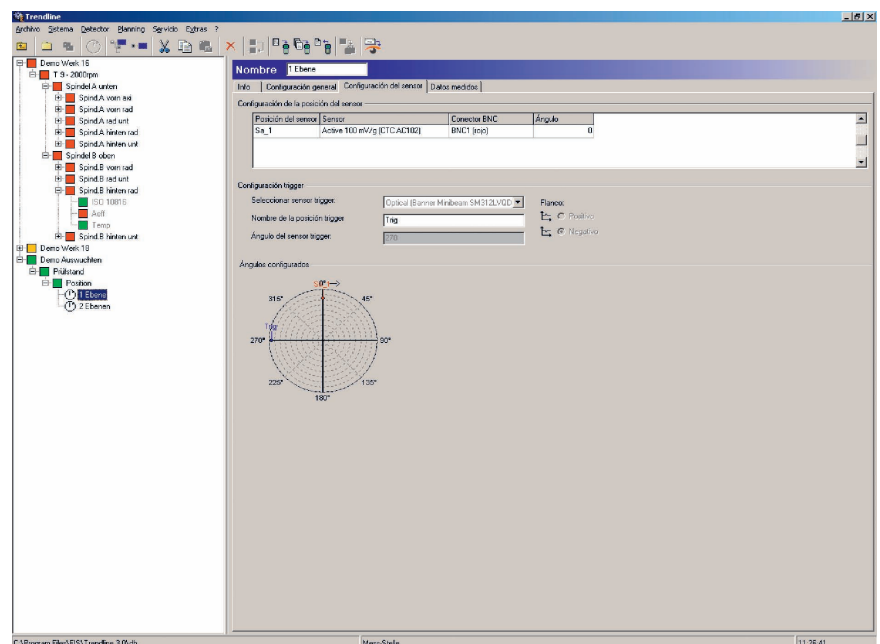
Trendline
Archivo Sistema Detector Planning Servicio Extras ?

Demo Werk 16
T 9 - 2000rpm
Spindel A unten
Spind.A vorn axi
Spind.A vorn rad
Spind.A rad unt
Spind.A hinten rad
Spind.A hinten unt
Spindel B oben
Spind.B vorn rad
Spind.B rad unt
Spind.B hinten rad
ISO 10816
Acfl
Temp
Spind.B hinten unt
Demo Werk 18
Demo Auswuchten
Prüfstand
Position
1 Ebene
2 Ebenen

Nombre 1 Ebene

Info | Configuración general | Configuración del sensor | Datos medidos

Configuración de la posición del sensor

| Posición del sensor | Sensor | Conector BNC | Ángulo |
|---|---|---|---|
| Sa_1 | Active 100 mV/g (CTC AC102) | BNC1 (rojo) | 0 |

Configuración trigger
Seleccionar sensor trigger: Optical (Banner Minibeam SM312LVQD
Nombre de la posición trigger: Trig
Ángulo del sensor trigger: 270
Flanco:
Positivo
Negativo

Ángulos configurados
0°
45°
90°
135°
180°
225°
270°
315°
Trig

C:\Program Files\FIS\Trendline 3.0\db
Messe-Stelle
11:25:41